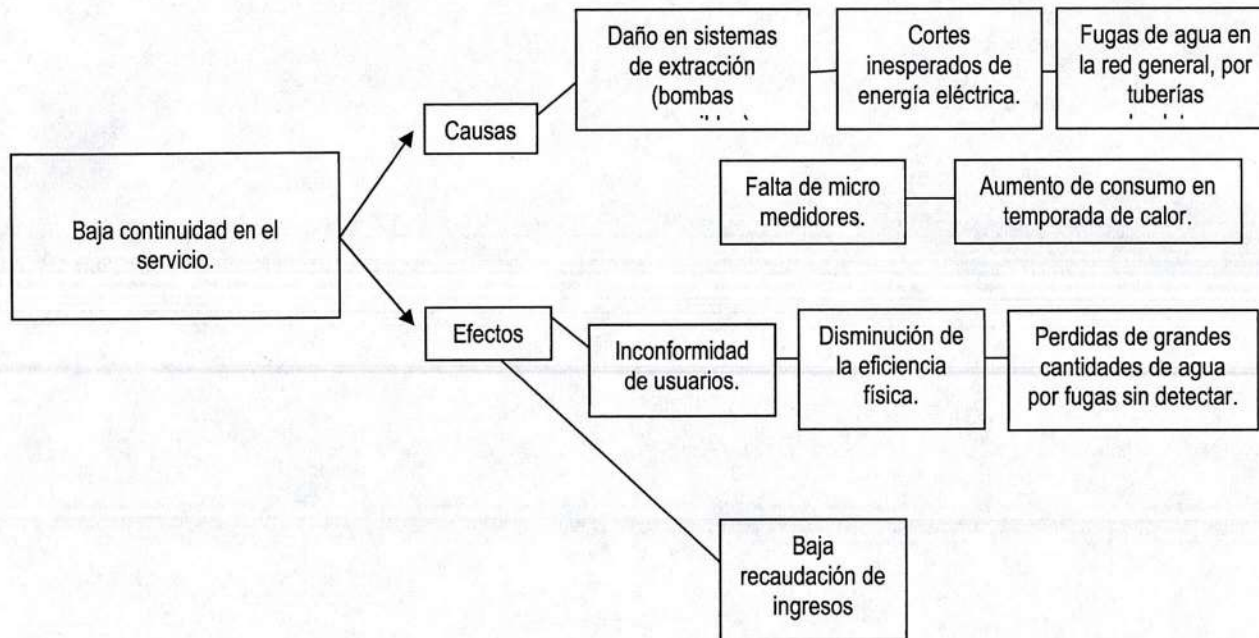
Baja continuidad en el servicio.

Causas

Daño en sistemas de extracción (bombas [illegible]

Cortes inesperados de energía eléctrica.

Fugas de agua en la red general, por tuberías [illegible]

Falta de micro medidores.

Aumento de consumo en temporada de calor.

Efectos

Inconformidad de usuarios.

Disminución de la eficiencia física.

Perdidas de grandes cantidades de agua por fugas sin detectar.

Baja recaudación de ingresos